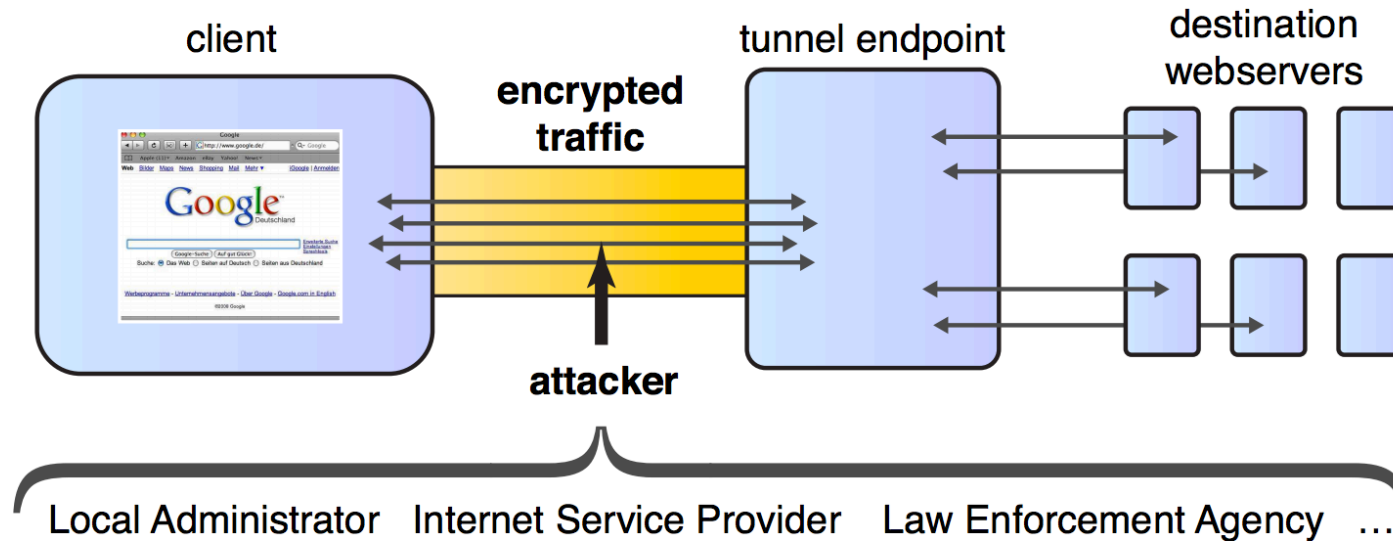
client

encrypted traffic

tunnel endpoint

destination webservers

Google

http://www.google.de/

Google

Apple Amazon eBay Yahoo! News

Web Bilder Maps News Shopping Mail Mehr ▾

iGoogle | Anmelden

Google

Deutschland

Erweiterte Suche Einstellungen Sprachtools

Google-Suche Auf gut Glück!

Suche: Das Web Seiten auf Deutsch Seiten aus Deutschland

Werbeprogramme - Unternehmensangebote - Über Google - Google.com in English

©2008 Google

attacker

Local Administrator Internet Service Provider Law Enforcement Agency ...